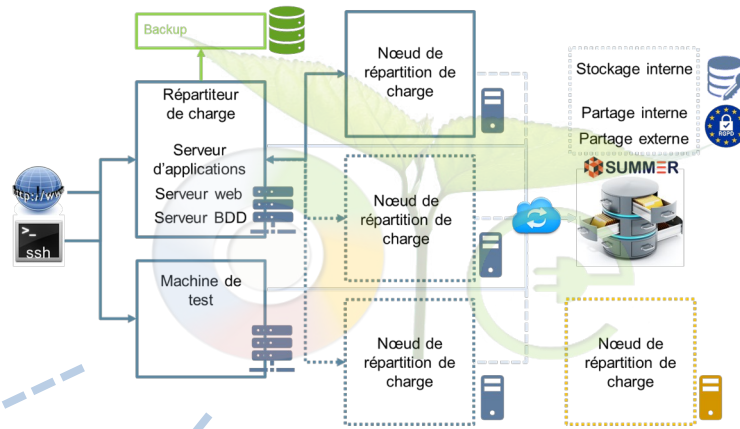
Backup

Répartiteur de charge

Serveur d'applications

Serveur web

Serveur BDD

Machine de test

Nœud de répartition de charge

Nœud de répartition de charge

Nœud de répartition de charge

Stockage interne

Partage interne

Partage externe

RGPD

SUMMER

Nœud de répartition de charge

http://www

>_
ssh